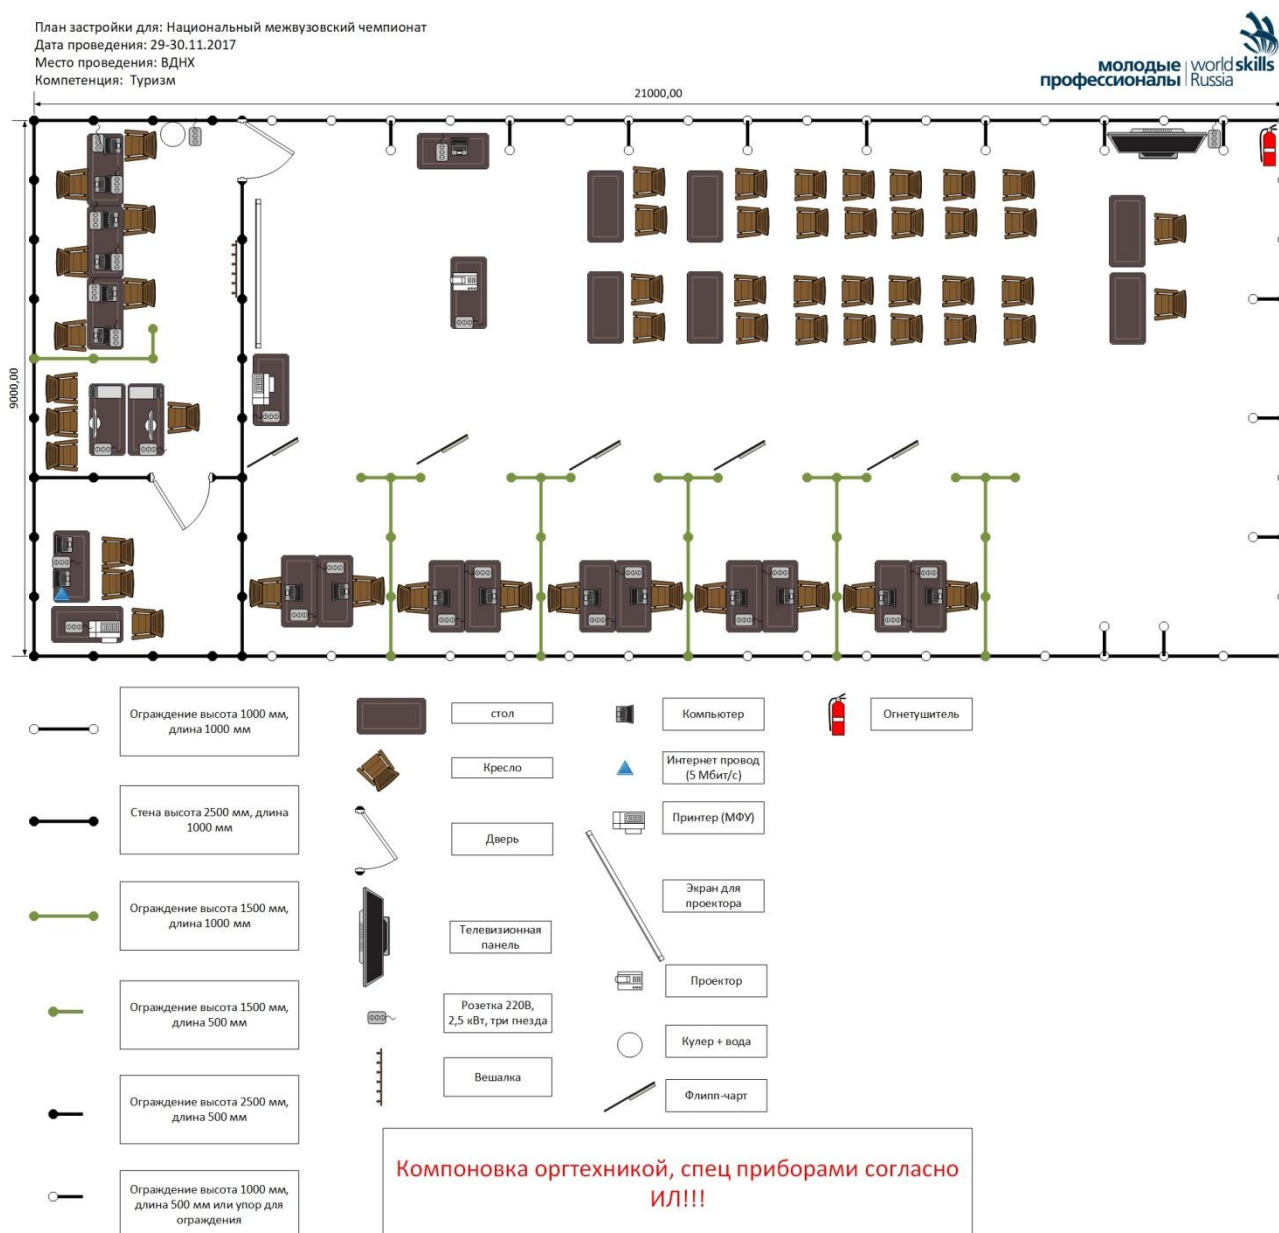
План застройки для: Национальный межвузовский чемпионат
Дата проведения: 29-30.11.2017
Место проведения: ВДНХ
Компетенция: Туризм

молодые профессионалы | worldskills Russia

21000,00

9000,00

Ограждение высота 1000 мм, длина 1000 мм

Стена высота 2500 мм, длина 1000 мм

Ограждение высота 1500 мм, длина 1000 мм

Ограждение высота 1500 мм, длина 500 мм

Ограждение высота 2500 мм, длина 500 мм

Ограждение высота 1000 мм, длина 500 мм или упор для ограждения

стол

Кресло

Дверь

Телевизионная панель

Розетка 220В, 2,5 кВт, три гнезда

Вешалка

Компьютер

Интернет провод (5 Мбит/с)

Принтер (МФУ)

Экран для проектора

Проектор

Кулер + вода

Флипп-чарт

Огнетушитель

Компоновка оргтехникой, спец приборами согласно ИЛ!!!